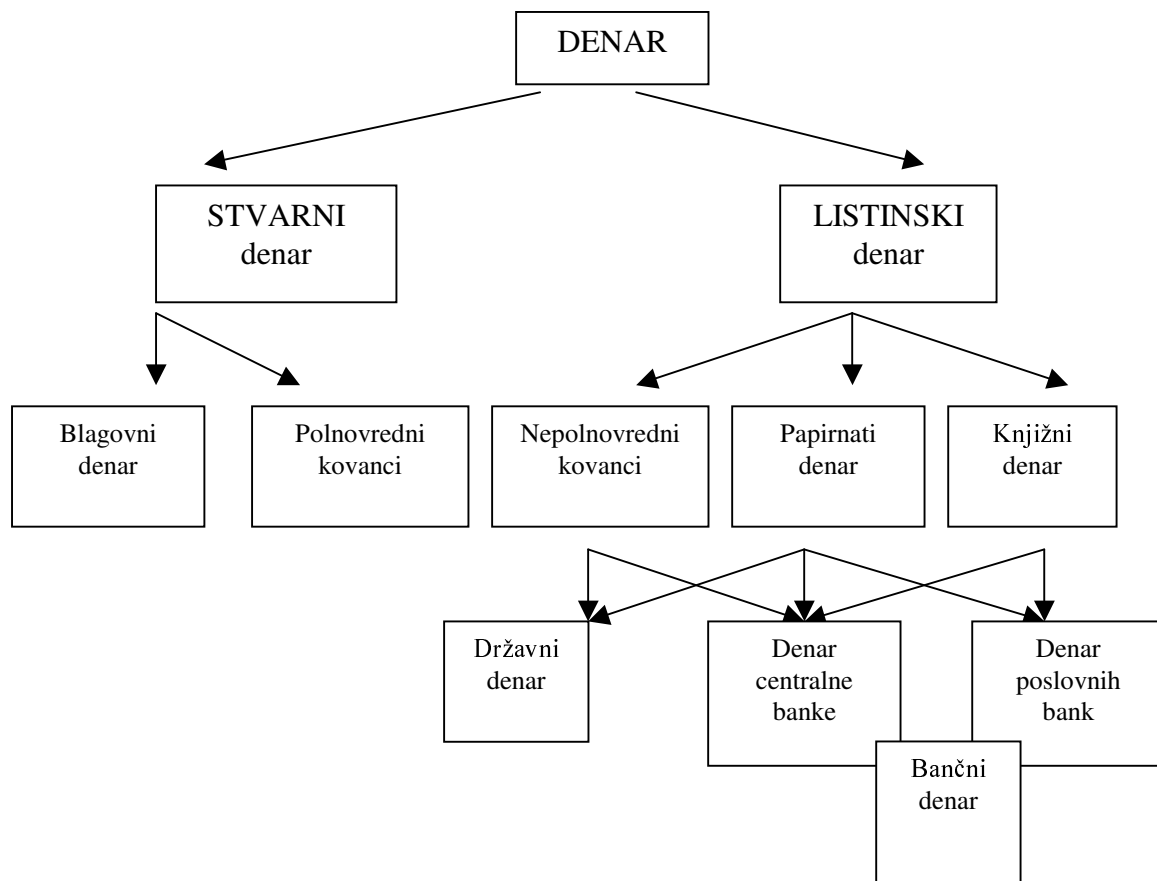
DENAR

STVARNI denar

LISTINSKI denar

Blagovni denar

Polnovredni kovanci

Nepolnovredni kovanci

Papirnati denar

Knjižni denar

Državni denar

Denar centralne banke

Denar poslovnih bank

Bančni denar